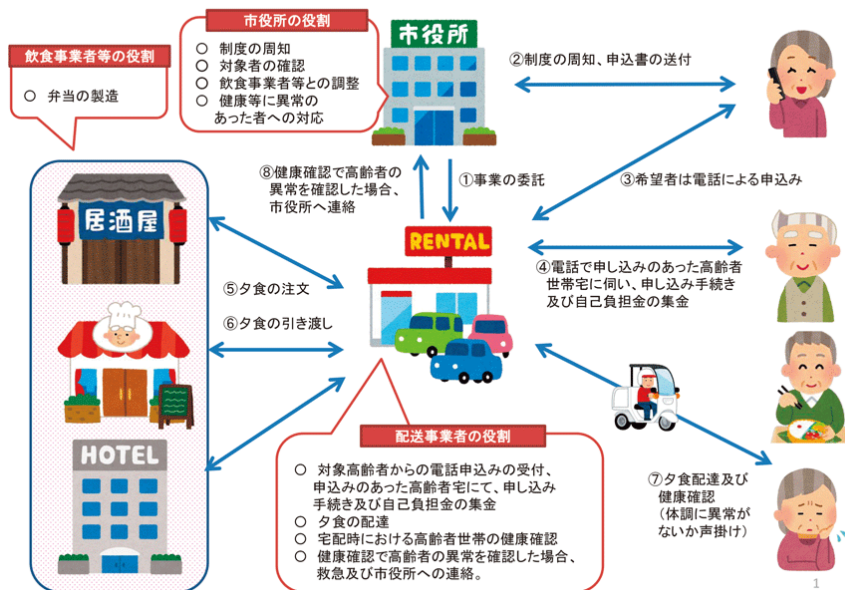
飲食事業者等の役割

○ 弁当の製造

市役所の役割

○ 制度の周知
○ 対象者の確認
○ 飲食事業者等との調整
○ 健康等に異常のあった者への対応

市役所

②制度の周知、申込書の送付

⑧健康確認で高齢者の異常を確認した場合、市役所へ連絡

①事業の委託

③希望者は電話による申込み

居酒屋

RENTAL

④電話で申し込みのあった高齢者世帯宅に伺い、申し込み手続き及び自己負担金の集金

⑤夕食の注文

⑥夕食の引き渡し

HOTEL

配送事業者の役割

○ 対象高齢者からの電話申込みの受付、申込みのあった高齢者宅にて、申し込み手続き及び自己負担金の集金
○ 夕食の配達
○ 宅配時における高齢者世帯の健康確認
○ 健康確認で高齢者の異常を確認した場合、救急及び市役所への連絡。

⑦夕食配達及び健康確認（体調に異常がないか声掛け）

1